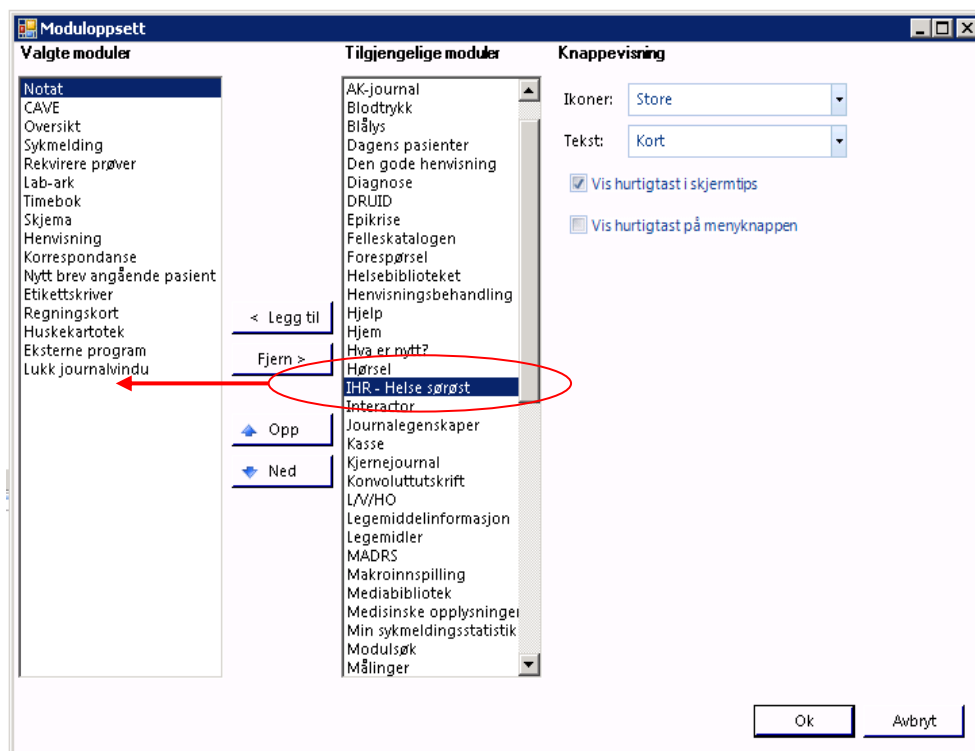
Moduloppsett

Valgte moduler

Notat
CAVE
Oversikt
Sykmelding
Rekvirere prøver
Lab-ark
Timebok
Skjema
Henvisning
Korrespondanse
Nytt brev angående pasient
Etikettskriver
Regningskort
Huskekartotek
Eksterne program
Lukk journalvindu

< Legg til
Fjern >
Opp
Ned

Tilgjengelige moduler

AK-journal
Blodtrykk
Blålys
Dagens pasienter
Den gode henvisning
Diagnose
DRUID
Epikrise
Felleskatalogen
Forespørsel
Helsebiblioteket
Henvisningsbehandling
Hjelp
Hjem
Hva er nytt?
Hørsel
IHR - Helse sørøst
Interactor
Journalegenskaper
Kasse
Kjernejournal
Konvoluttutskrift
L/V/HO
Legemiddelinformasjon
Legemidler
MADRS
Makroinnspilling
Mediabibliotek
Medisinske opplysninger
Min sykmeldingsstatistik
Modulsøk
Målinger

Knappevisning

Ikoner: Store
Tekst: Kort
Vis hurtigtast i skjermtips
Vis hurtigtast på menyknappen

Ok
Avbryt